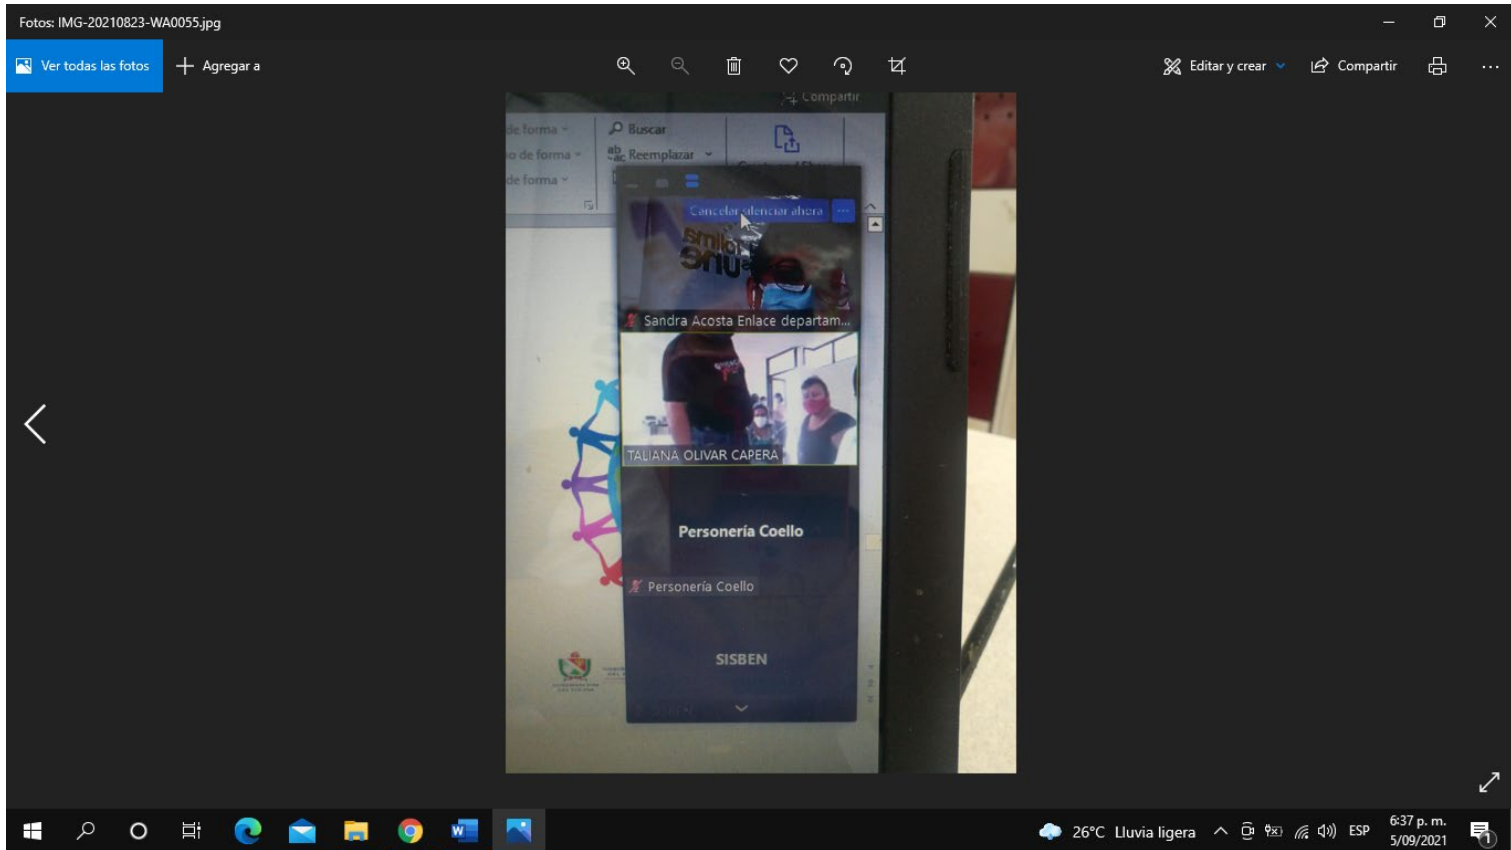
Fotos: IMG-20210823-WA0055.jpg

Ver todas las fotos
Agregar a
Editar y crear
Compartir
...

Compartir
de forma
o de forma
de forma
Buscar
Reemplazar

Cancelar silenciar ahora

Sandra Acosta Enlace departam...

TALIANA OLIVAR CAPERA

Personería Coello

Personería Coello

SISBEN

26°C Lluvia ligera
ESP
6:37 p. m.
5/09/2021
1